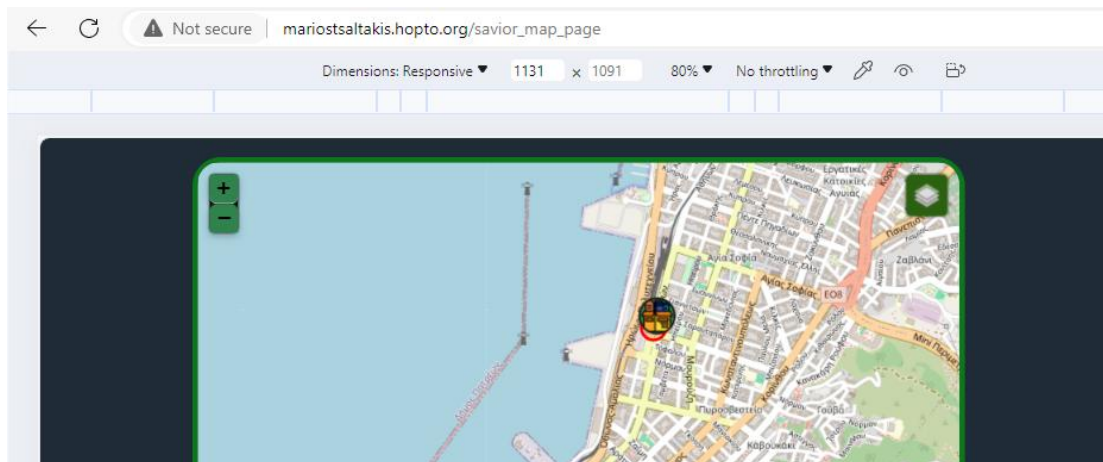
Not secure | mariostsaltakis.hopto.org/savior_map_page

Dimensions: Responsive ▼ 1131 x 1091 80% ▼ No throttling ▼

+
−

Εργατικές Κατοικίες Αγυιάς
Αγία Σοφία
Αγίας Σοφίας
ΕΟ8
Ζαβλάνι
Πυροσβεστείο
Τσαβδ
Καβουκάκι
Mini Περιφ